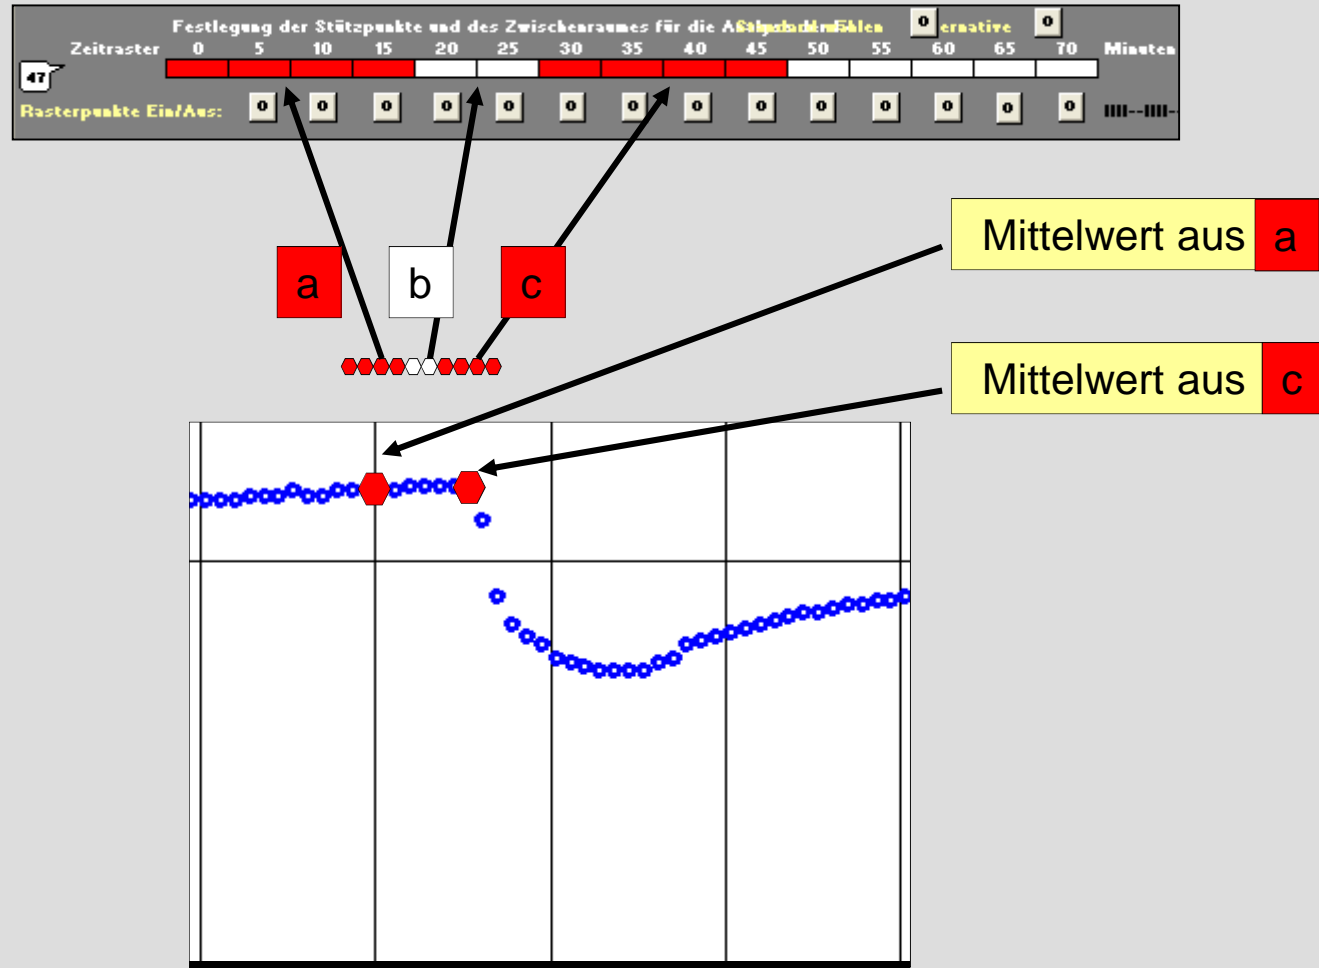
Festlegung der Stützpunkte und des Zwischenraumes für die A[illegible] 0 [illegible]ernative 0

Zeitraster 0 5 10 15 20 25 30 35 40 45 50 55 60 65 70 Minuten

47

Rasterpunkte Ein/Aus: 0 0 0 0 0 0 0 0 0 0 0 0 0 0 IIII--IIII-

a

b

c

Mittelwert aus a

Mittelwert aus c